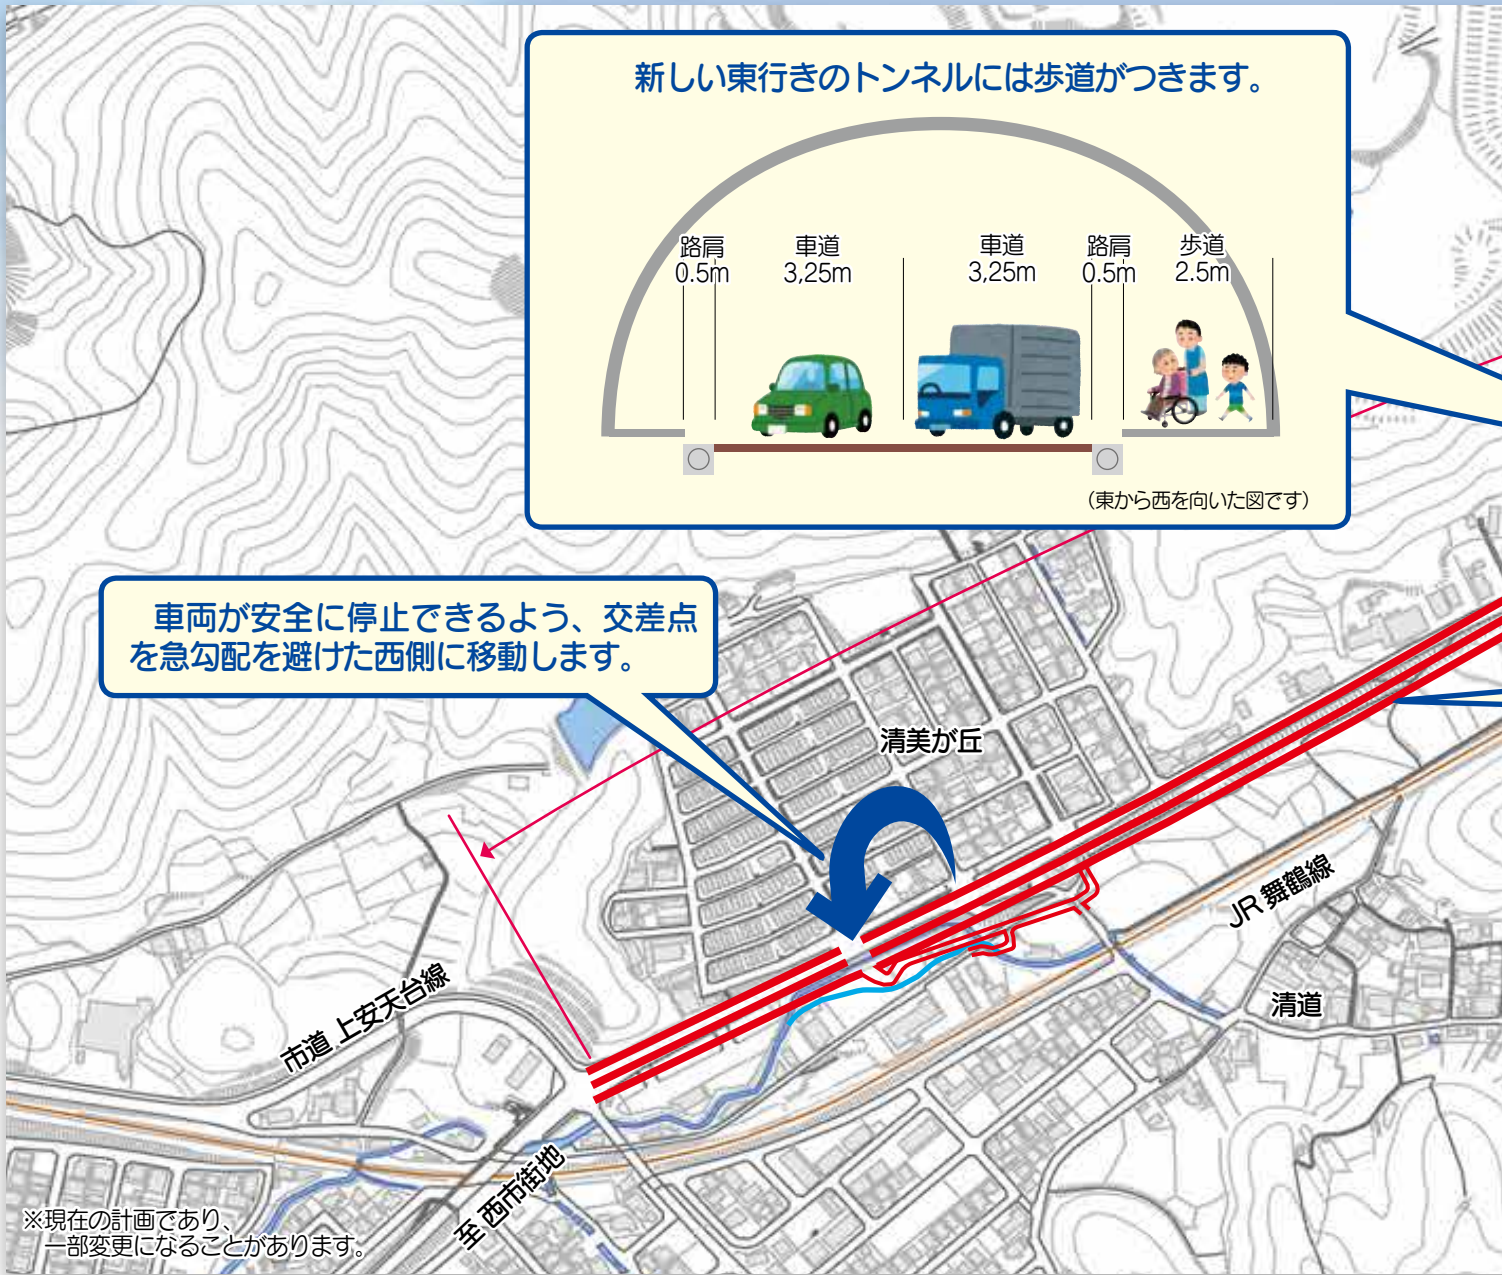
新しい東行きのトンネルには歩道がつきます。

路肩 0.5m
車道 3,25m
車道 3,25m
路肩 0.5m
歩道 2.5m

（東から西を向いた図です）

車両が安全に停止できるよう、交差点を急勾配を避けた西側に移動します。

清美が丘

JR舞鶴線

清道

市道 上安天台線

至 西市街地

※現在の計画であり、一部変更になることがあります。